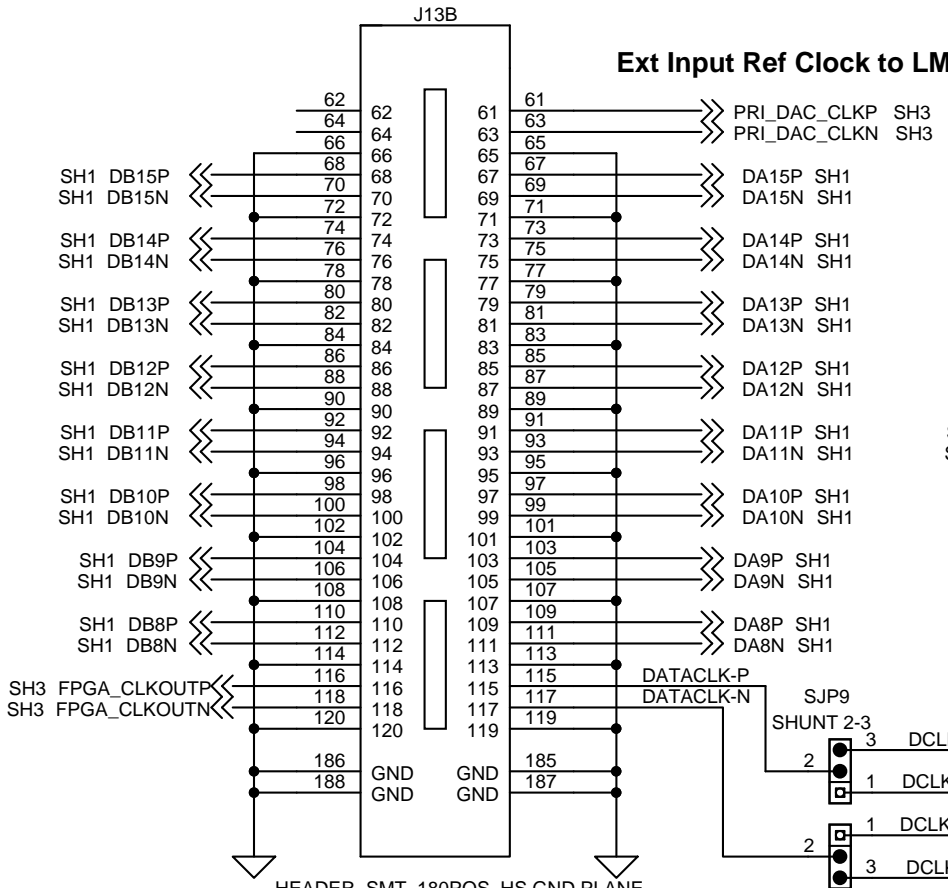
J13B

Ext Input Ref Clock to LM

| | | | | | | |
|---|---|---|---|---|---|---|
| | 62 | 62 | 61 | 61 | PRI_DAC_CLKP SH3 |
| | 64 | 64 | 63 | 63 | PRI_DAC_CLKN SH3 |
| | 66 | 66 | 65 | 65 | |
| SH1 DB15P | 68 | 68 | 67 | 67 | DA15P SH1 |
| SH1 DB15N | 70 | 70 | 69 | 69 | DA15N SH1 |
| | 72 | 72 | 71 | 71 | |
| SH1 DB14P | 74 | 74 | 73 | 73 | DA14P SH1 |
| SH1 DB14N | 76 | 76 | 75 | 75 | DA14N SH1 |
| | 78 | 78 | 77 | 77 | |
| SH1 DB13P | 80 | 80 | 79 | 79 | DA13P SH1 |
| SH1 DB13N | 82 | 82 | 81 | 81 | DA13N SH1 |
| | 84 | 84 | 83 | 83 | |
| SH1 DB12P | 86 | 86 | 85 | 85 | DA12P SH1 |
| SH1 DB12N | 88 | 88 | 87 | 87 | DA12N SH1 |
| | 90 | 90 | 89 | 89 | |
| SH1 DB11P | 92 | 92 | 91 | 91 | DA11P SH1 |
| SH1 DB11N | 94 | 94 | 93 | 93 | DA11N SH1 |
| | 96 | 96 | 95 | 95 | |
| SH1 DB10P | 98 | 98 | 97 | 97 | DA10P SH1 |
| SH1 DB10N | 100 | 100 | 99 | 99 | DA10N SH1 |
| | 102 | 102 | 101 | 101 | |
| SH1 DB9P | 104 | 104 | 103 | 103 | DA9P SH1 |
| SH1 DB9N | 106 | 106 | 105 | 105 | DA9N SH1 |
| | 108 | 108 | 107 | 107 | |
| SH1 DB8P | 110 | 110 | 109 | 109 | DA8P SH1 |
| SH1 DB8N | 112 | 112 | 111 | 111 | DA8N SH1 |
| | 114 | 114 | 113 | 113 | |
| SH3 FPGA_CLKOUTP | 116 | 116 | 115 | 115 | DATACLK-P |
| SH3 FPGA_CLKOUTN | 118 | 118 | 117 | 117 | DATACLK-N |
| | 120 | 120 | 119 | 119 | |
| | 186 | GND | GND | 185 | |
| | 188 | GND | GND | 187 | |

SJP9
SHUNT 2-3
3 DCL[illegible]
2
1 DCLK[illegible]
1 DCLK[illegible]
2
3 DCL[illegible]

HEADER_SMT_180POS_HS GND PLANE